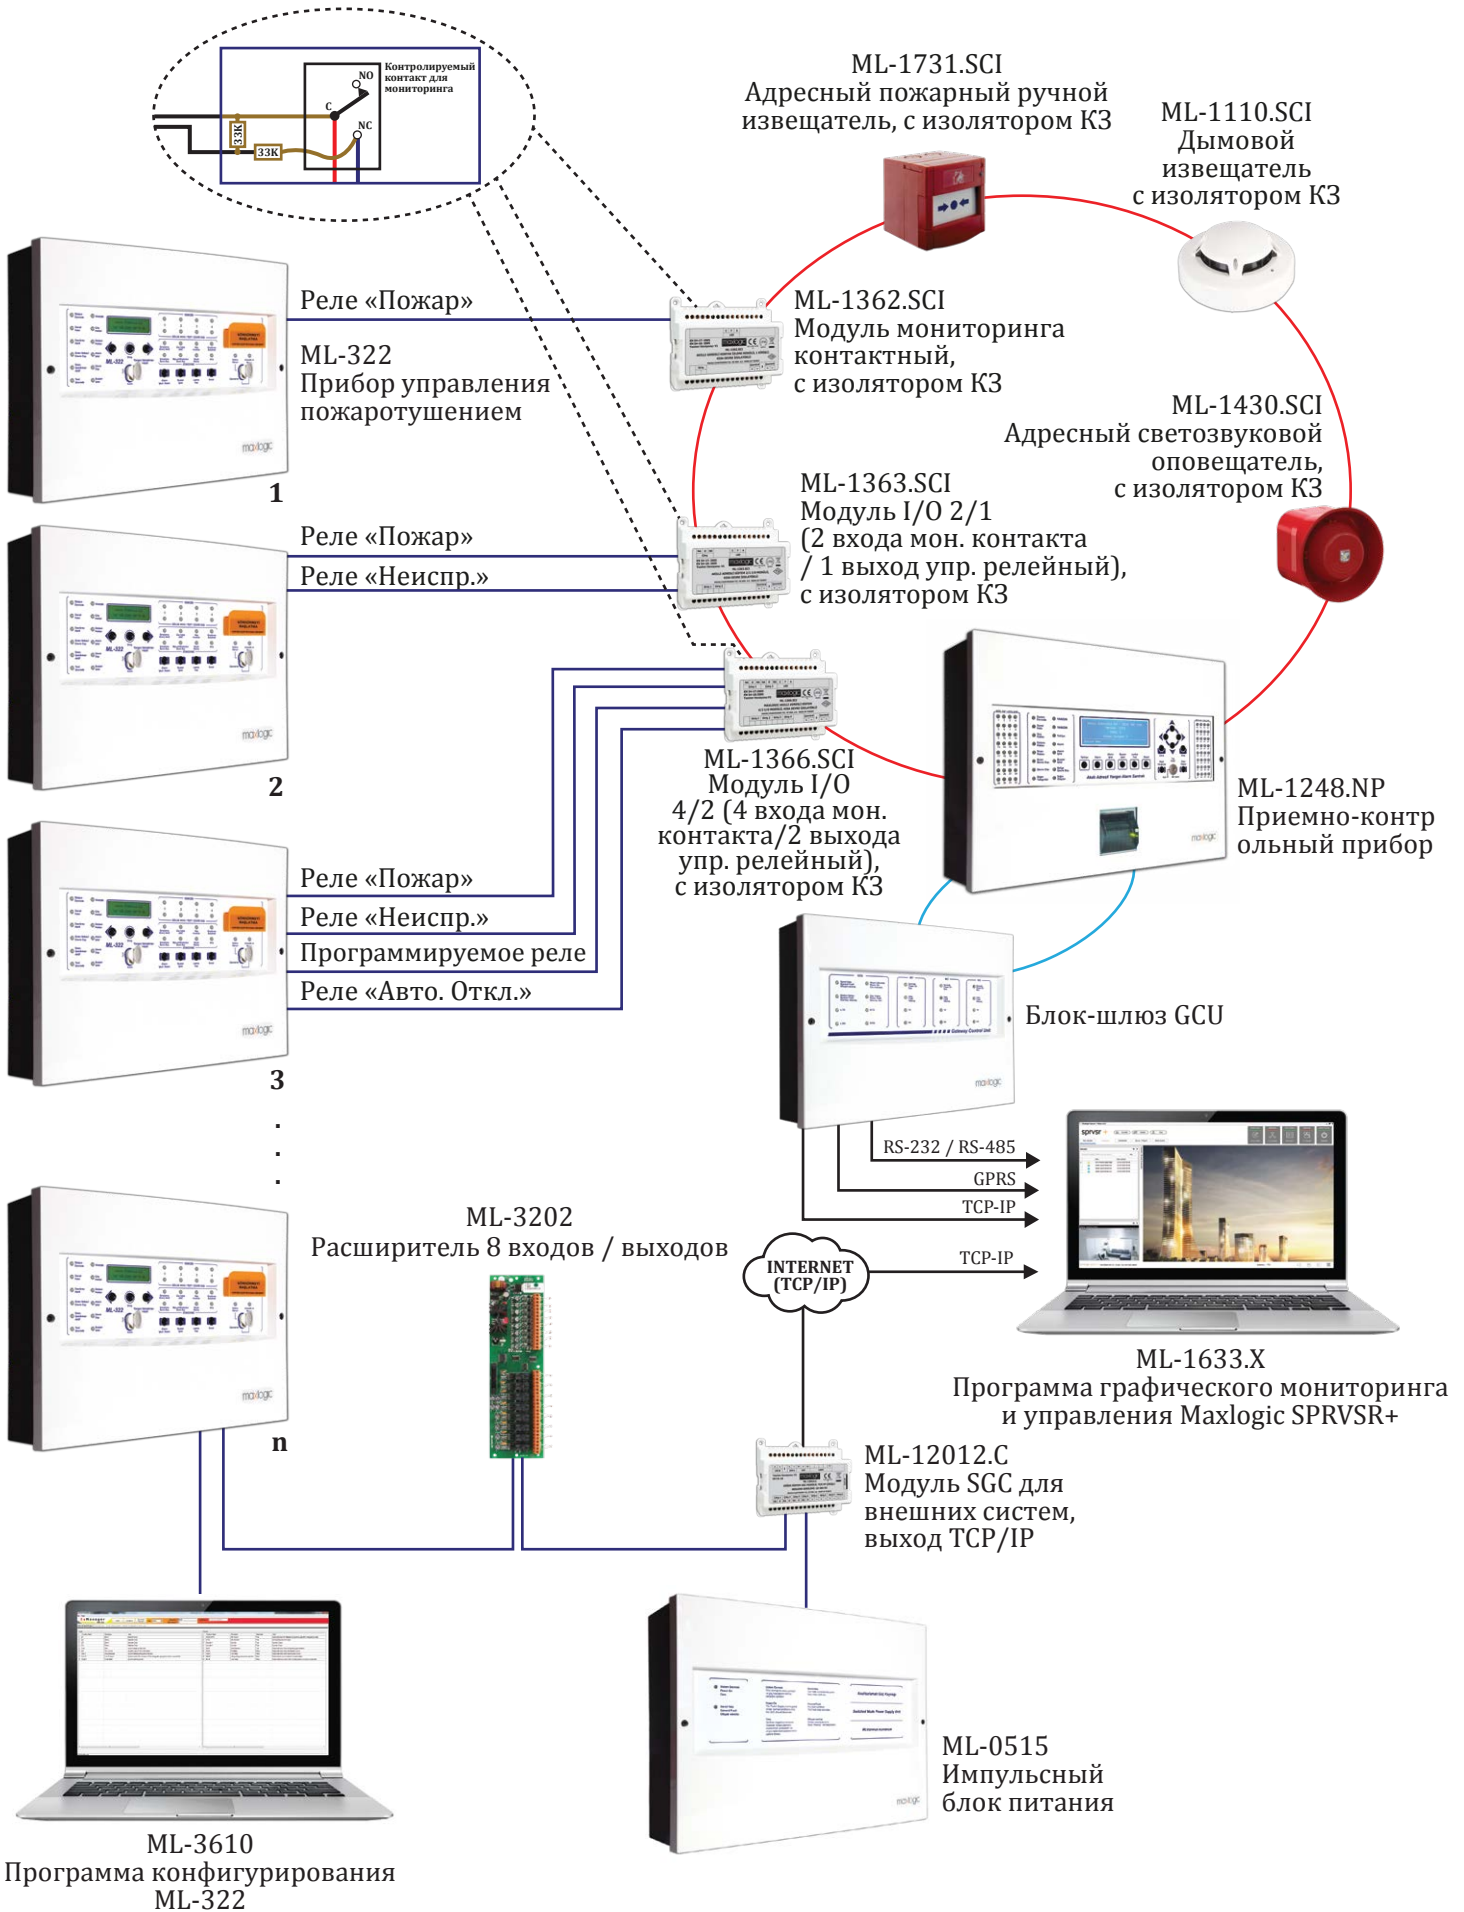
Контролируемый контакт для мониторинга

NO

C

NC

33K

33K

ML-1731.SCI
Адресный пожарный ручной извещатель, с изолятором КЗ

ML-1110.SCI
Дымовой извещатель с изолятором КЗ

Реле «Пожар»

ML-322
Прибор управления пожаротушением

ML-1362.SCI
Модуль мониторинга контактный, с изолятором КЗ

1

ML-1430.SCI
Адресный светозвуковой оповещатель, с изолятором КЗ

ML-1363.SCI
Модуль I/O 2/1
(2 входа мон. контакта / 1 выход упр. релейный), с изолятором КЗ

Реле «Пожар»

Реле «Неиспр.»

2

ML-1366.SCI
Модуль I/O
4/2 (4 входа мон. контакта/2 выхода упр. релейный), с изолятором КЗ

ML-1248.NP
Приемно-контр ольный прибор

Реле «Пожар»

Реле «Неиспр.»

Программируемое реле

Реле «Авто. Откл.»

Блок-шлюз GCU

3

RS-232 / RS-485

GPRS

TCP-IP

ML-3202
Расширитель 8 входов / выходов

INTERNET (TCP/IP)

TCP-IP

ML-1633.X
Программа графического мониторинга и управления Maxlogic SPRVSR+

n

ML-12012.C
Модуль SGC для внешних систем, выход TCP/IP

ML-0515
Импульсный блок питания

ML-3610
Программа конфигурирования ML-322